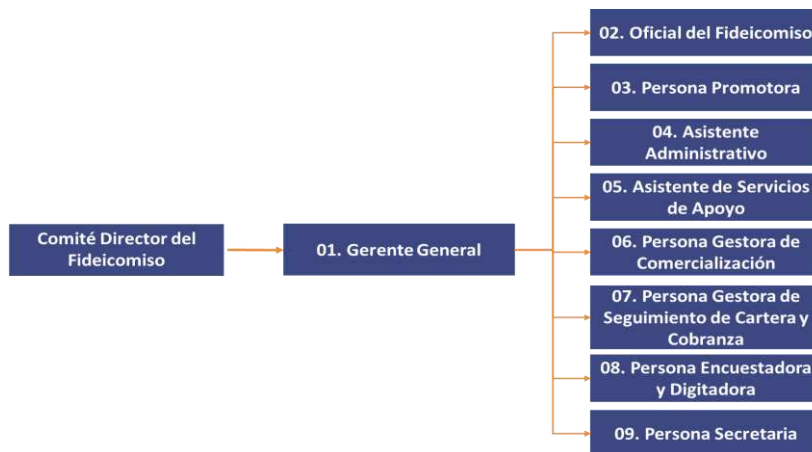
Comité Director del Fideicomiso

01. Gerente General

02. Oficial del Fideicomiso

03. Persona Promotora

04. Asistente Administrativo

05. Asistente de Servicios de Apoyo

06. Persona Gestora de Comercialización

07. Persona Gestora de Seguimiento de Cartera y Cobranza

08. Persona Encuestadora y Digitadora

09. Persona Secretaria